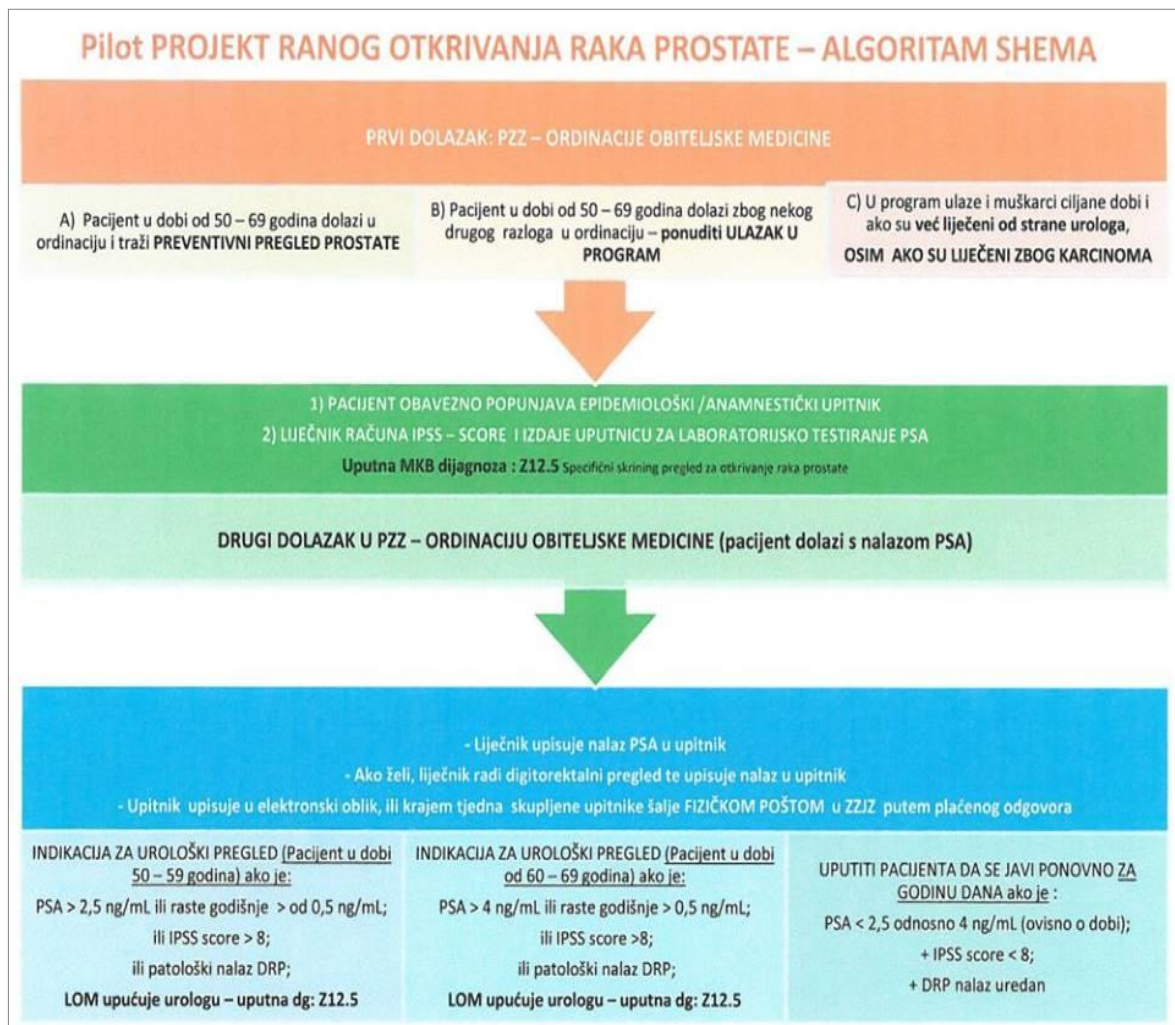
Pilot PROJEKT RANOG OTKRIVANJA RAKA PROSTATE – ALGORITAM SHEMA

PRVI DOLAZAK: PZZ – ORDINACIJE OBITELJSKE MEDICINE

A) Pacijent u dobi od 50 – 69 godina dolazi u ordinaciju i traži PREVENTIVNI PREGLED PROSTATE

B) Pacijent u dobi od 50 – 69 godina dolazi zbog nekog drugog razloga u ordinaciju – ponuditi ULAZAK U PROGRAM

C) U program ulaze i muškarci ciljane dobi i ako su već liječeni od strane urologa, OSIM AKO SU LIJEČENI ZBOG KARCINOMA

1) PACIJENT OBAVEZNO POPUNJAVA EPIDEMIOLOŠKI /ANAMNESTIČKI UPITNIK
2) LIJEČNIK RAČUNA IPSS – SCORE I IZDAJE UPUTNICU ZA LABORATORIJSKO TESTIRANJE PSA
Uputna MKB dijagnoza : Z12.5 Specifični skrining pregled za otkrivanje raka prostate

DRUGI DOLAZAK U PZZ – ORDINACIJU OBITELJSKE MEDICINE (pacijent dolazi s nalazom PSA)

- Liječnik upisuje nalaz PSA u upitnik
- Ako želi, liječnik radi digitorektalni pregled te upisuje nalaz u upitnik
- Upitnik upisuje u elektronski oblik, ili krajem tjedna skupljene upitnike šalje FIZIČKOM POŠTOM u ZZJZ putem plaćenog odgovora

INDIKACIJA ZA UROLOŠKI PREGLED (Pacijent u dobi 50 – 59 godina) ako je:
PSA > 2,5 ng/mL ili raste godišnje > od 0,5 ng/mL;
ili IPSS score > 8;
ili patološki nalaz DRP;
LOM upućuje urologu – uputna dg: Z12.5

INDIKACIJA ZA UROLOŠKI PREGLED (Pacijent u dobi od 60 – 69 godina) ako je:
PSA > 4 ng/mL ili raste godišnje > 0,5 ng/mL;
ili IPSS score >8;
ili patološki nalaz DRP;
LOM upućuje urologu – uputna dg: Z12.5

UPUTITI PACIJENTA DA SE JAVI PONOVNO ZA GODINU DANA ako je :
PSA < 2,5 odnosno 4 ng/mL (ovisno o dobi);
+ IPSS score < 8;
+ DRP nalaz uredan